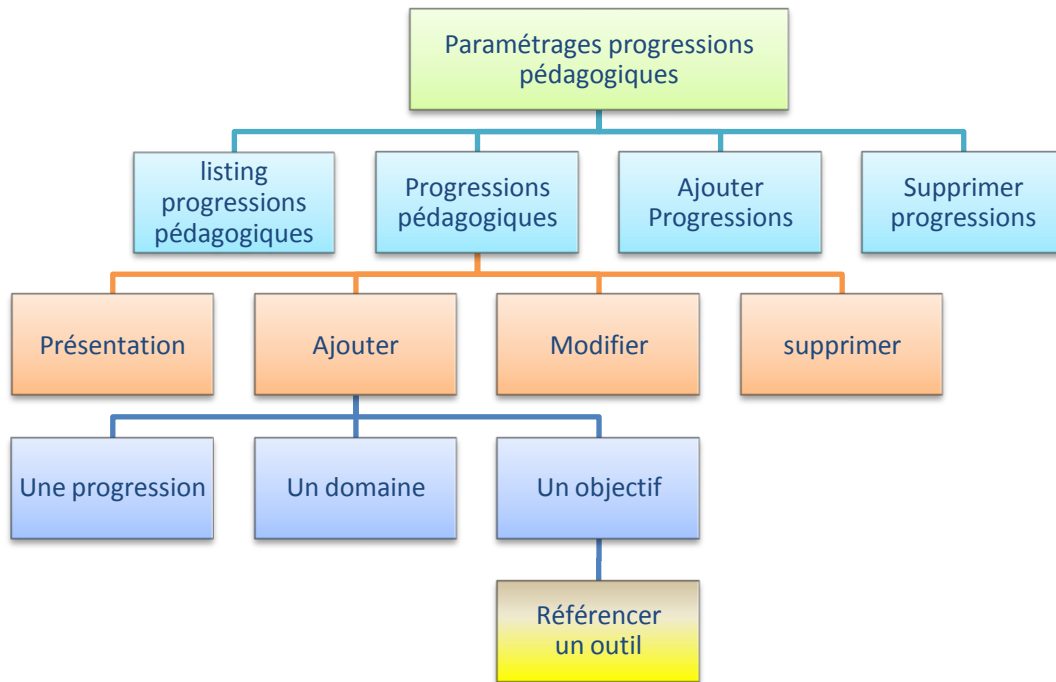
Paramétrages progressions pédagogiques

listing progressions pédagogiques

Progressions pédagogiques

Ajouter Progressions

Supprimer progressions

Présentation

Ajouter

Modifier

supprimer

Une progression

Un domaine

Un objectif

Référencer un outil